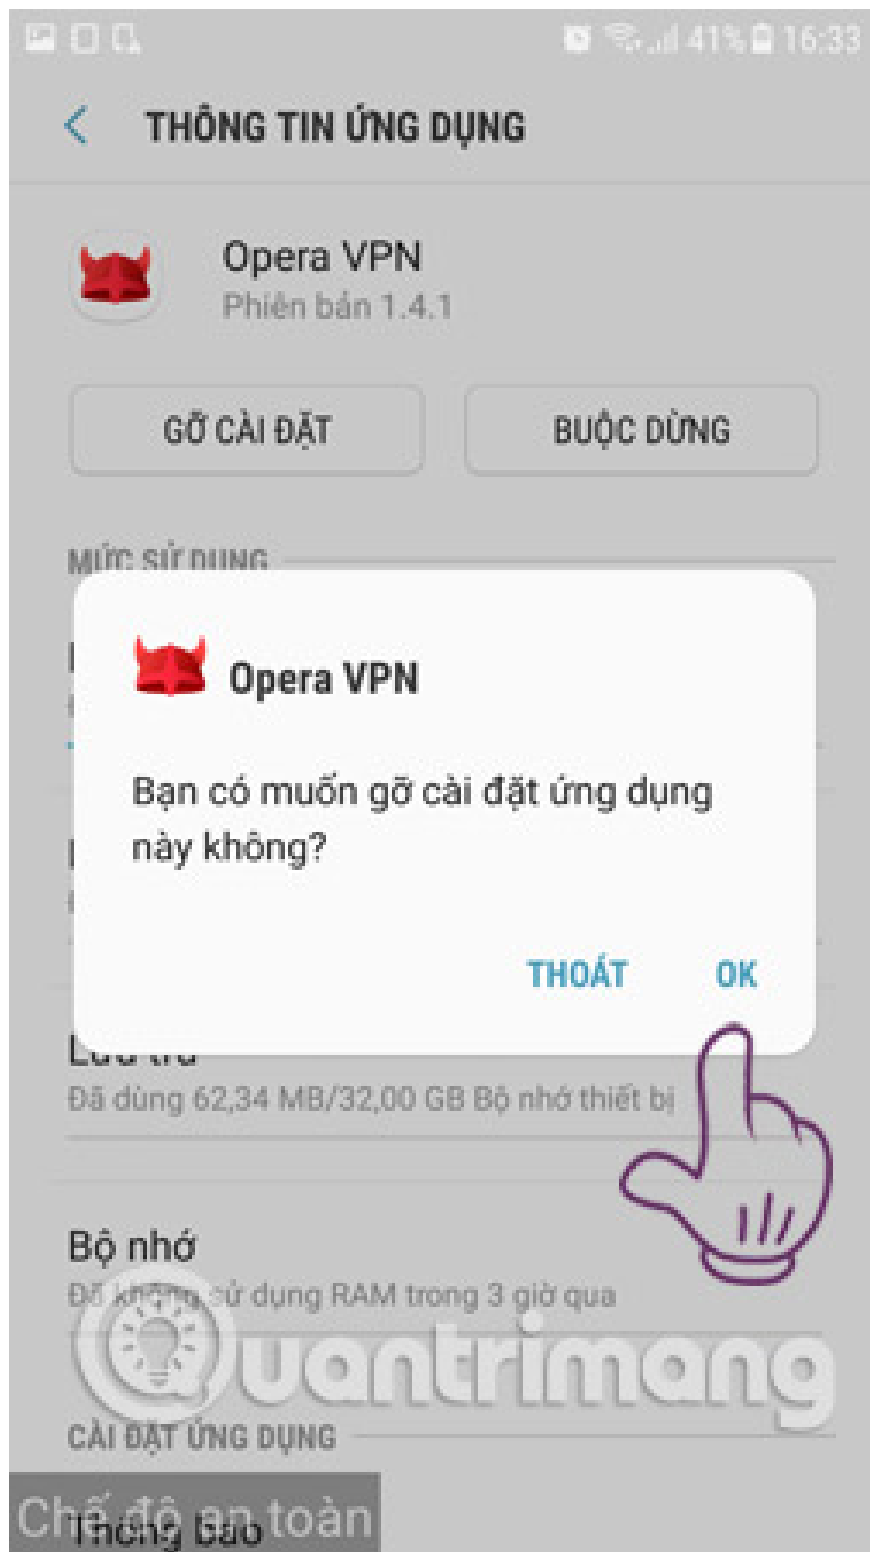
41% 16:33

THÔNG TIN ỨNG DỤNG

Opera VPN
Phiên bản 1.4.1

GỠ CÀI ĐẶT

BUỘC DỪNG

MỨC SỬ DỤNG

Opera VPN

Bạn có muốn gỡ cài đặt ứng dụng này không?

THOÁT

OK

Lưu trữ
Đã dùng 62,34 MB/32,00 GB Bộ nhớ thiết bị

Bộ nhớ
Đã không sử dụng RAM trong 3 giờ qua

Quantrimang

CÀI ĐẶT ỨNG DỤNG

Chế độ an toàn

Thông báo